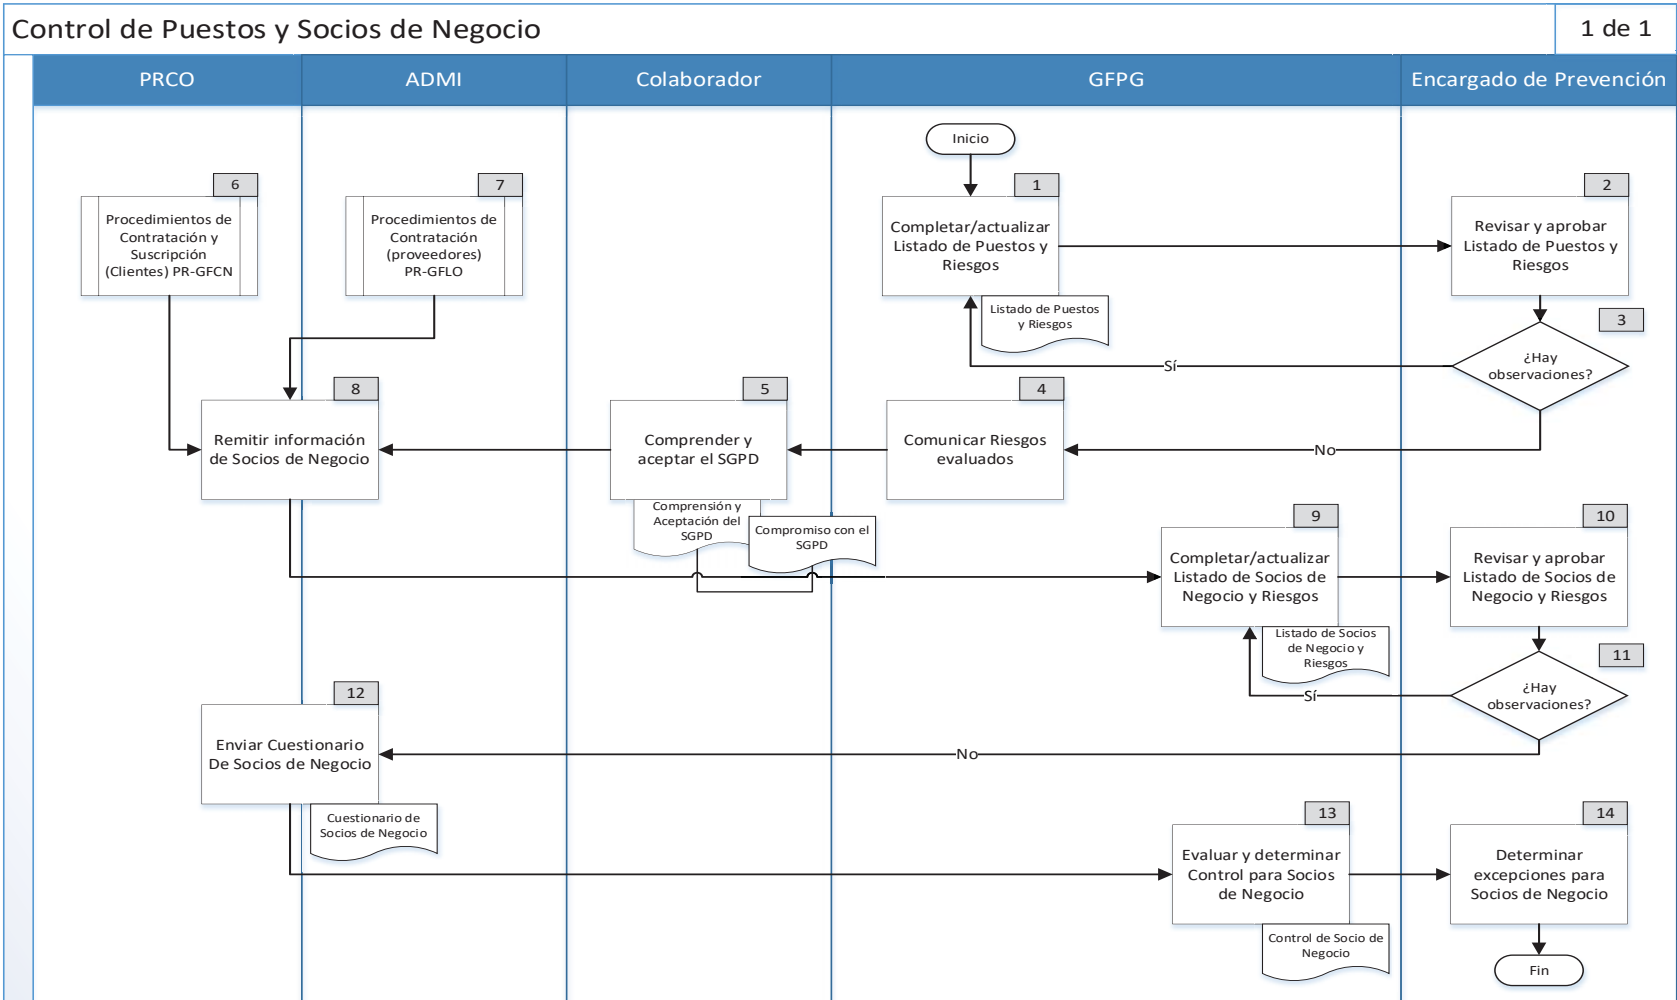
Control de Puestos y Socios de Negocio

1 de 1

PRCO

ADMI

Colaborador

GFPG

Encargado de Prevención

Inicio

1

Completar/actualizar Listado de Puestos y Riesgos

Listado de Puestos y Riesgos

2

Revisar y aprobar Listado de Puestos y Riesgos

3

¿Hay observaciones?

Sí

No

6

Procedimientos de Contratación y Suscripción (Clientes) PR-GFCN

7

Procedimientos de Contratación (proveedores) PR-GFLO

8

Remitir información de Socios de Negocio

5

Comprender y aceptar el SGPD

Comprensión y Aceptación del SGPD

Compromiso con el SGPD

4

Comunicar Riesgos evaluados

9

Completar/actualizar Listado de Socios de Negocio y Riesgos

Listado de Socios de Negocio y Riesgos

10

Revisar y aprobar Listado de Socios de Negocio y Riesgos

11

¿Hay observaciones?

Sí

No

12

Enviar Cuestionario De Socios de Negocio

Cuestionario de Socios de Negocio

13

Evaluar y determinar Control para Socios de Negocio

Control de Socio de Negocio

14

Determinar excepciones para Socios de Negocio

Fin